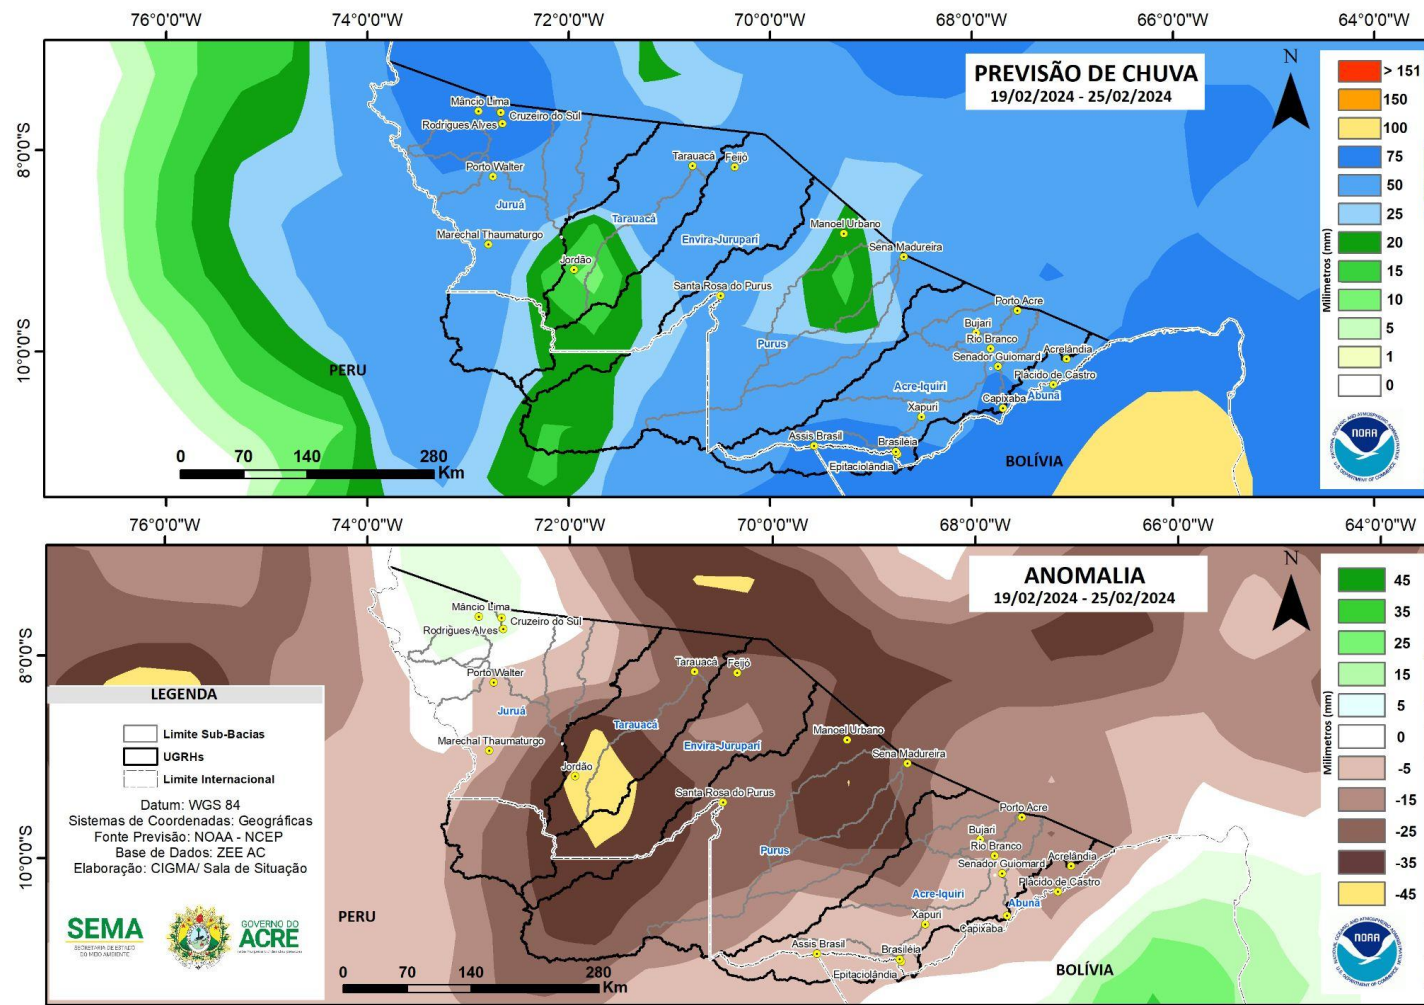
76°0'0"W 74°0'0"W 72°0'0"W 70°0'0"W 68°0'0"W 66°0'0"W 64°0'0"W

PREVISÃO DE CHUVA
19/02/2024 - 25/02/2024

N

> 151
150
100
75
50
25
20
15
10
5
1
0

Milímetros (mm)

NOAA

8°0'0"S
10°0'0"S

Mâncio Lima
Cruzeiro do Sul
Rodrigues Alves
Porto Walter
Juruá
Marechal Thaumaturgo
Jordão
Tarauacá
Tarauacá
Feijó
Envira-Jurupari
Santa Rosa do Purus
Manoel Urbano
Sena Madureira
Purus
Porto Acre
Bujari
Rio Branco
Senador Guiomard
Acrelândia
Plácido de Castro
Acre-Iquiri
Capixaba
Abunã
Xapuri
Assis Brasil
Brasiléia
Epitaciolândia
PERU
BOLÍVIA

0 70 140 280 Km

76°0'0"W 74°0'0"W 72°0'0"W 70°0'0"W 68°0'0"W 66°0'0"W 64°0'0"W

ANOMALIA
19/02/2024 - 25/02/2024

N

45
35
25
15
5
0
-5
-15
-25
-35
-45

Milímetros (mm)

NOAA

8°0'0"S
10°0'0"S

LEGENDA
Limite Sub-Bacias
UGRHs
Limite Internacional

Datum: WGS 84
Sistemas de Coordenadas: Geográficas
Fonte Previsão: NOAA - NCEP
Base de Dados: ZEE AC
Elaboração: CIGMA/ Sala de Situação

SEMA
GOVERNO DO ACRE

Mâncio Lima
Cruzeiro do Sul
Rodrigues Alves
Porto Walter
Juruá
Marechal Thaumaturgo
Jordão
Tarauacá
Tarauacá
Feijó
Envira-Jurupari
Santa Rosa do Purus
Manoel Urbano
Sena Madureira
Purus
Porto Acre
Bujari
Rio Branco
Senador Guiomard
Acrelândia
Plácido de Castro
Acre-Iquiri
Abunã
Xapuri
Capixaba
Assis Brasil
Brasiléia
Epitaciolândia
PERU
BOLÍVIA

0 70 140 280 Km